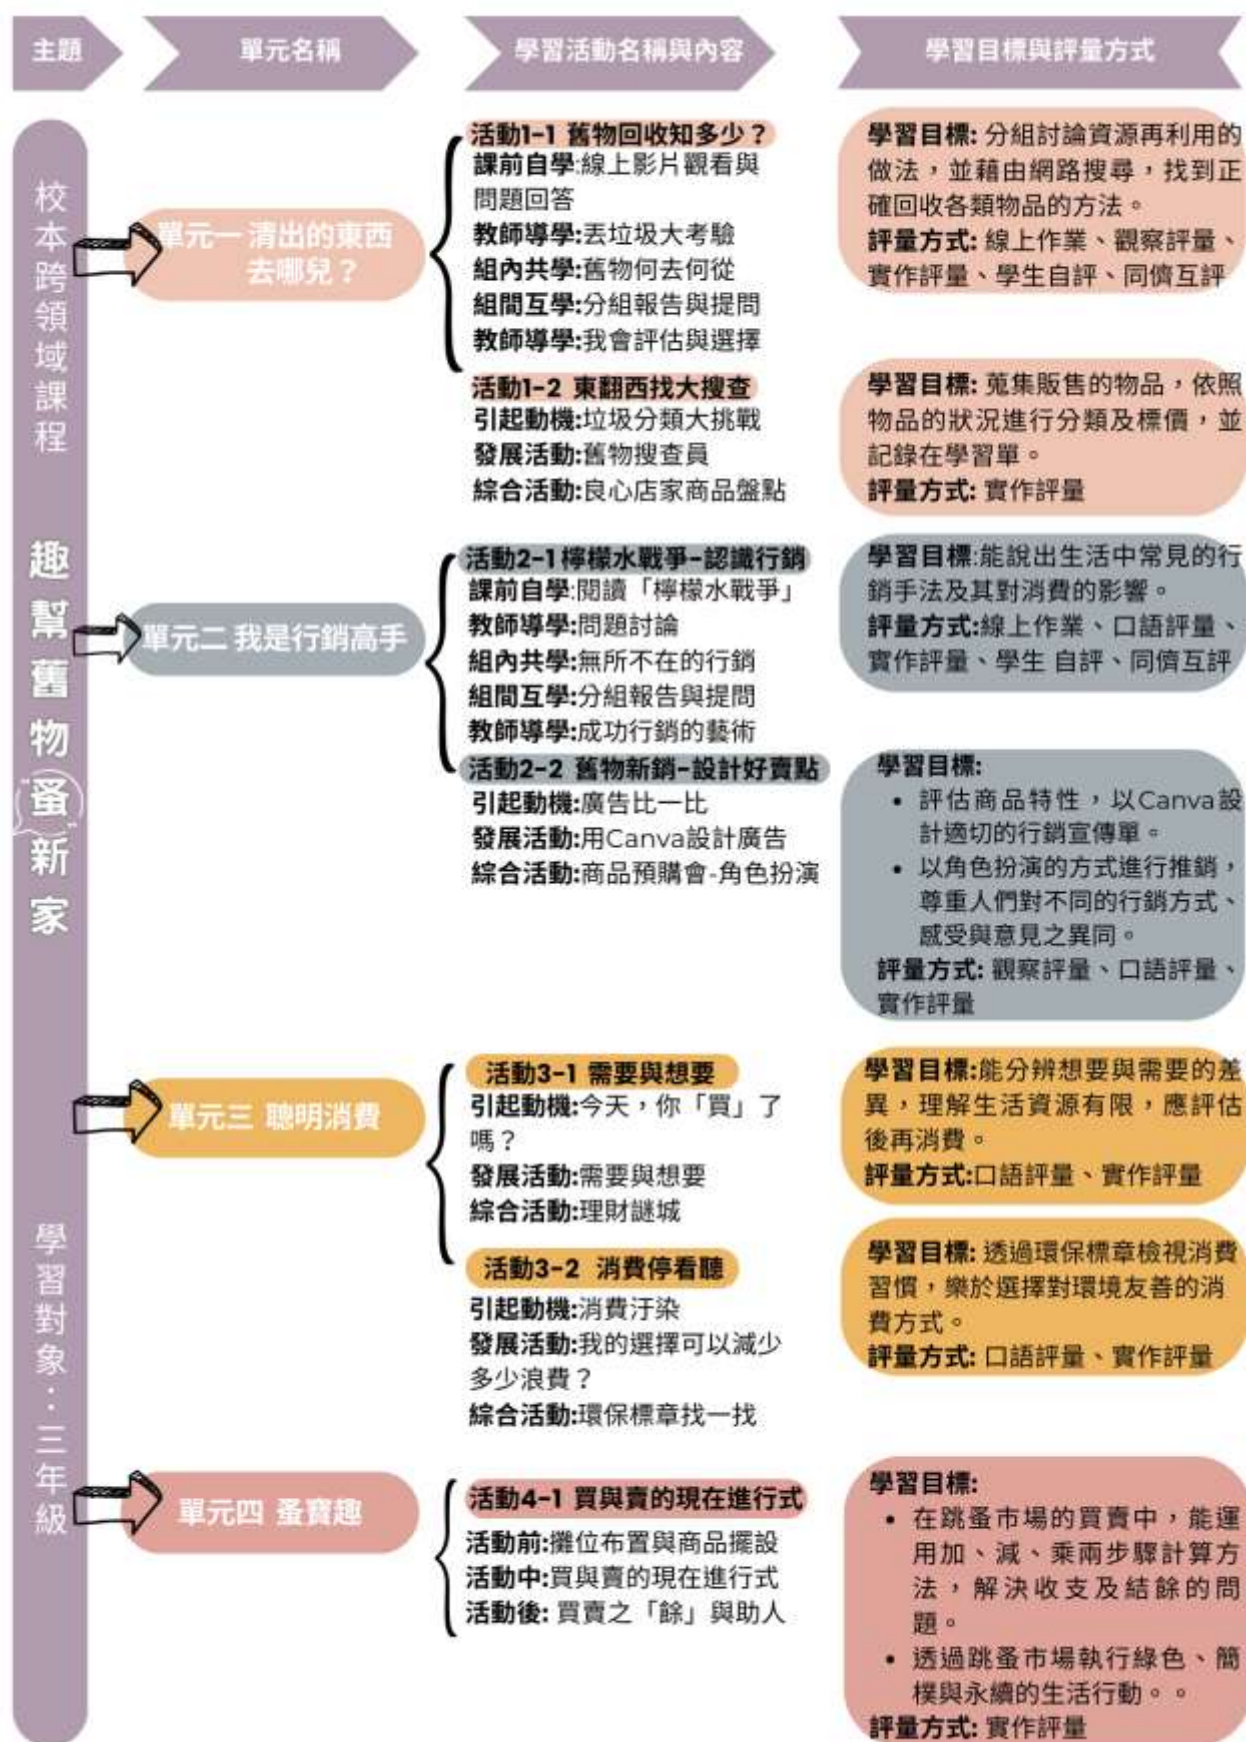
主題

單元名稱

學習活動名稱與內容

學習目標與評量方式

校本跨領域課程

趣幫舊物蚤新家

學習對象：三年級

單元一 清出的東西去哪兒？

活動1-1 舊物回收知多少？
課前自學:線上影片觀看與問題回答
教師導學:丟垃圾大考驗
組內共學:舊物何去何從
組間互學:分組報告與提問
教師導學:我會評估與選擇

學習目標: 分組討論資源再利用的做法，並藉由網路搜尋，找到正確回收各類物品的方法。
評量方式: 線上作業、觀察評量、實作評量、學生自評、同儕互評

活動1-2 東翻西找大搜查
引起動機:垃圾分類大挑戰
發展活動:舊物搜查員
綜合活動:良心店家商品盤點

學習目標: 蒐集販售的物品，依照物品的狀況進行分類及標價，並記錄在學習單。
評量方式: 實作評量

單元二 我是行銷高手

活動2-1 檸檬水戰爭-認識行銷
課前自學:閱讀「檸檬水戰爭」
教師導學:問題討論
組內共學:無所不在的行銷
組間互學:分組報告與提問
教師導學:成功行銷的藝術

學習目標:能說出生活中常見的行銷手法及其對消費的影響。
評量方式:線上作業、口語評量、實作評量、學生 自評、同儕互評

活動2-2 舊物新銷-設計好賣點
引起動機:廣告比一比
發展活動:用Canva設計廣告
綜合活動:商品預購會-角色扮演

學習目標:
• 評估商品特性，以Canva設計適切的行銷宣傳單。
• 以角色扮演的方式進行推銷，尊重人們對不同的行銷方式、感受與意見之異同。
評量方式: 觀察評量、口語評量、實作評量

單元三 聰明消費

活動3-1 需要與想要
引起動機:今天，你「買」了嗎？
發展活動:需要與想要
綜合活動:理財謎城

學習目標:能分辨想要與需要的差異，理解生活資源有限，應評估後再消費。
評量方式:口語評量、實作評量

活動3-2 消費停看聽
引起動機:消費汙染
發展活動:我的選擇可以減少多少浪費？
綜合活動:環保標章找一找

學習目標: 透過環保標章檢視消費習慣，樂於選擇對環境友善的消費方式。
評量方式: 口語評量、實作評量

單元四 蚤寶趣

活動4-1 買與賣的現在進行式
活動前:攤位布置與商品擺設
活動中:買與賣的現在進行式
活動後: 買賣之「餘」與助人

學習目標:
• 在跳蚤市場的買賣中，能運用加、減、乘兩步驟計算方法，解決收支及結餘的問題。
• 透過跳蚤市場執行綠色、簡樸與永續的生活行動。。
評量方式: 實作評量